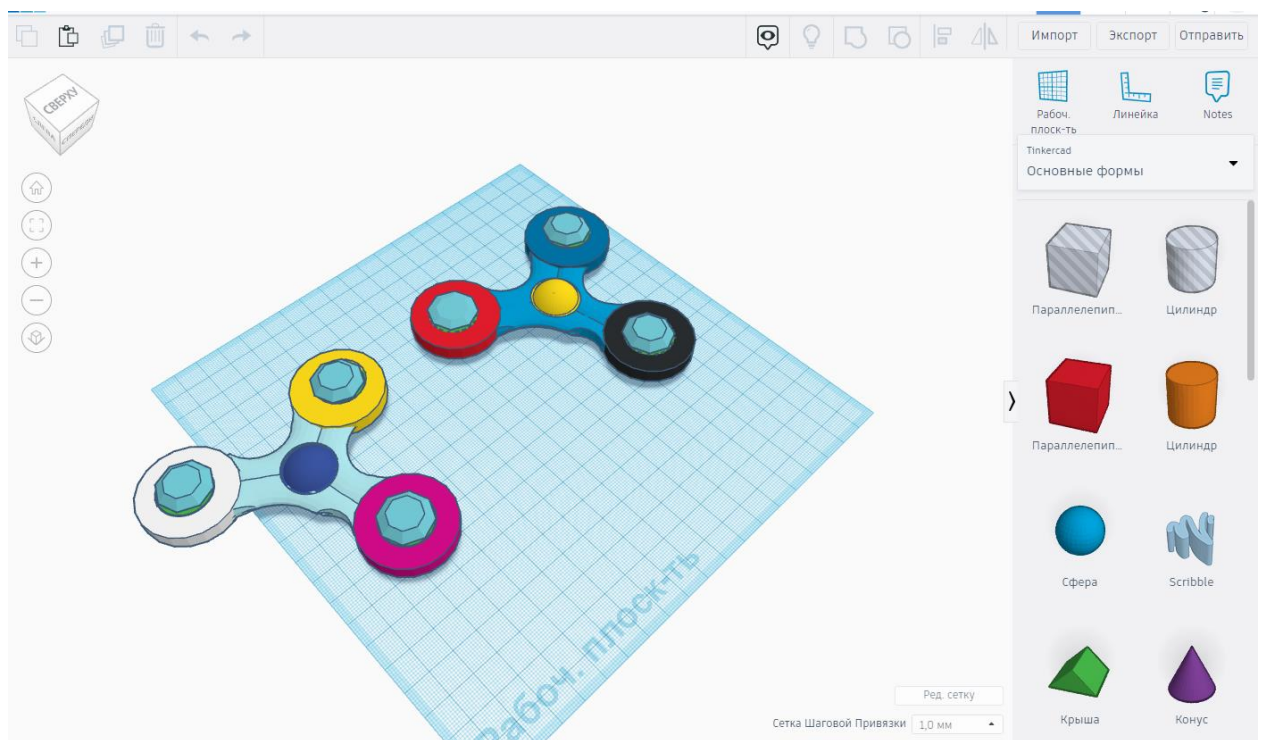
Импорт Экспорт Отправить

СВЕРХУ

СПЕРЕДИ

Рабоч. плоск-ть

Линейка

Notes

Tinkercad

Основные формы

Параллелепип...

Цилиндр

Параллелепип...

Цилиндр

Сфера

Scribble

Крыша

Конус

Рабоч. плоск-ть

Ред. сетку

Сетка Шаговой Привязки 1,0 мм